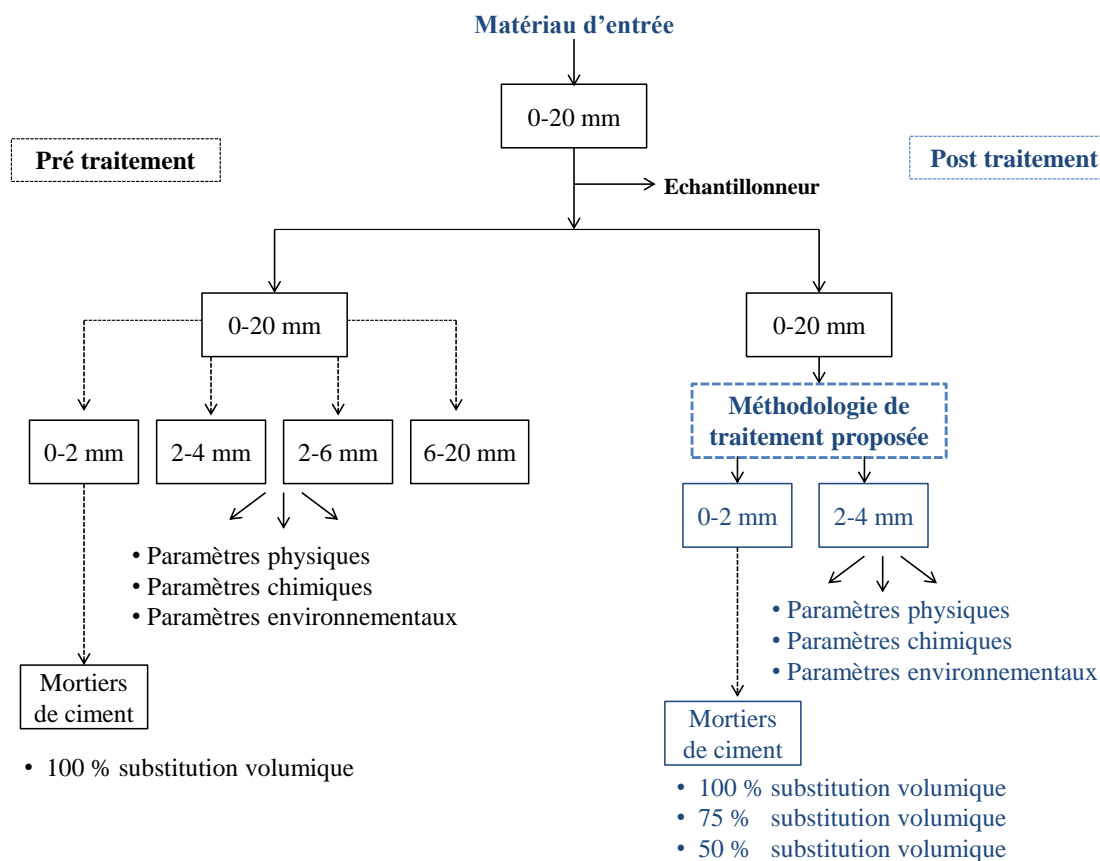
Matériau d'entrée

0-20 mm

Pré traitement

Post traitement

Echantillonneur

0-20 mm

0-20 mm

Méthodologie de traitement proposée

0-2 mm

2-4 mm

2-6 mm

6-20 mm

0-2 mm

2-4 mm

• Paramètres physiques
• Paramètres chimiques
• Paramètres environnementaux

• Paramètres physiques
• Paramètres chimiques
• Paramètres environnementaux

Mortiers de ciment

• 100 % substitution volumique

Mortiers de ciment

• 100 % substitution volumique
• 75 % substitution volumique
• 50 % substitution volumique